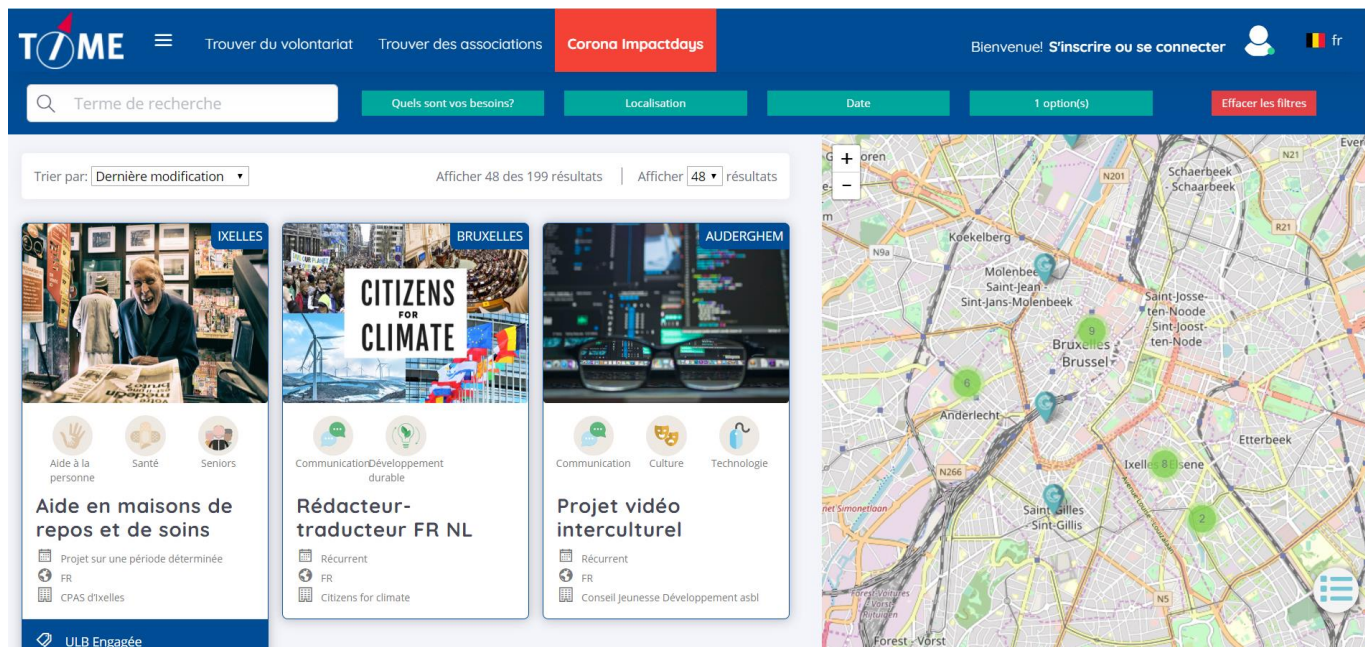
TIME Trouver du volontariat Trouver des associations Corona Impactdays Bienvenue! S'inscrire ou se connecter fr

Terme de recherche Quels sont vos besoins? Localisation Date 1 option(s) Effacer les filtres

Trier par: Dernière modification Afficher 48 des 199 résultats | Afficher 48 résultats

IXELLES
Aide à la personne Santé Seniors
Aide en maisons de repos et de soins
Projet sur une période déterminée
FR
CPAS d'Ixelles
ULB Engagée

BRUXELLES
CITIZENS FOR CLIMATE
Communication Développement durable
Rédacteur-traducteur FR NL
Récurrent
FR
Citizens for climate

AUDERGHEM
Communication Culture Technologie
Projet vidéo interculturel
Récurrent
FR
Conseil Jeunesse Développement asbl

+ −
Koekelberg Molenbeek Saint-Jean Sint-Jans-Molenbeek Schaerbeek Schaarbeek Saint-Josse-ten-Noode Sint-Joost-ten-Node Bruxelles Brussel Anderlecht Etterbeek Ixelles Elsene Saint-Gilles Sint-Gillis Forest - Vorst N21 N201 R21 N9a N266 N5 9 6 8 2